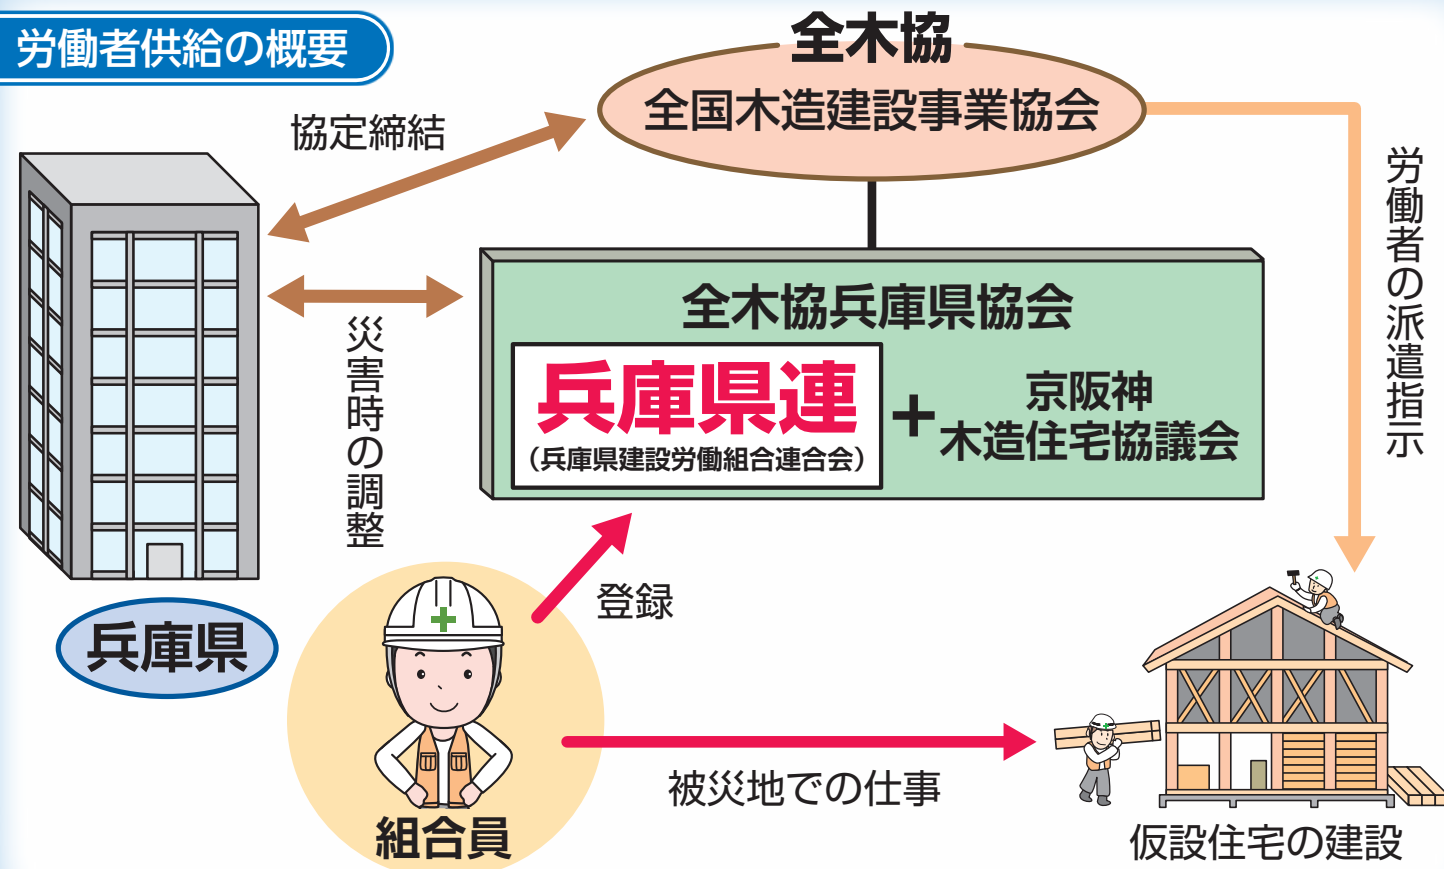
労働者供給の概要

全木協
全国木造建設事業協会

協定締結

労働者の派遣指示

災害時の調整

全木協兵庫県協会

兵庫県連
（兵庫県建設労働組合連合会）

＋

京阪神
木造住宅協議会

兵庫県

登録

組合員

被災地での仕事

仮設住宅の建設